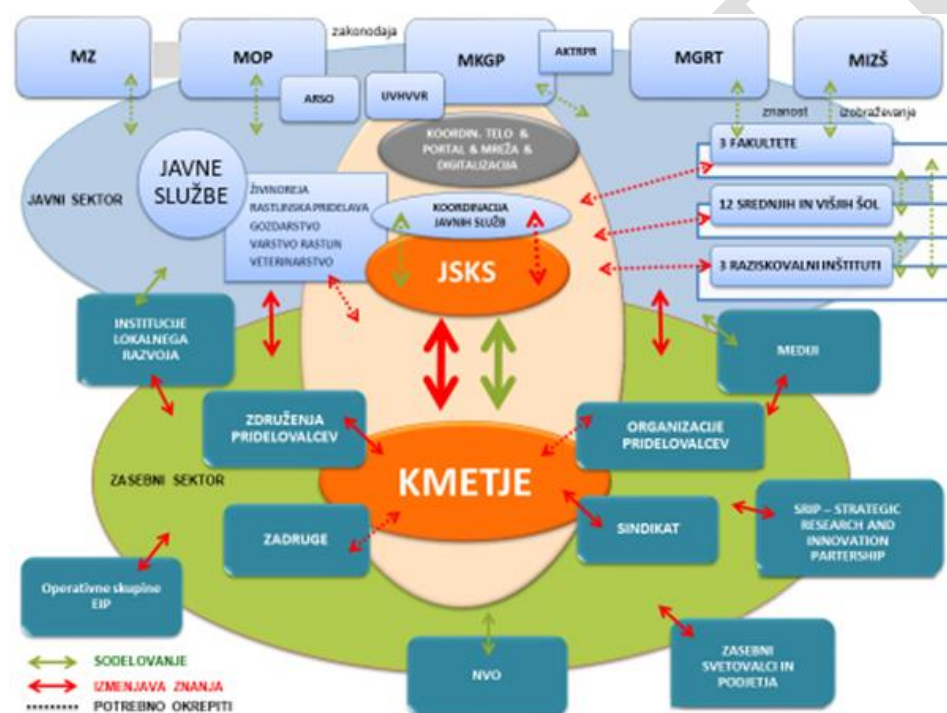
MZ
MOP
zakonodaja
MKGP
AKTRPR
MGRT
MIZŠ
ARSO
UVHVVR
znanost
izobraževanje
KOORDIN. TELO & PORTAL & MREŽA & DIGITALIZACIJA
3 FAKULTETE
JAVNE SLUŽBE
ŽIVINOREJA
RASTLINSKA PRIDELAVA
GOZDARSTVO
VARSTVO RASTLIN
VETERINARSTVO
JAVNI SEKTOR
KOORDINACIJA JAVNIH SLUŽB
12 SREDNJIH IN VIŠJIH ŠOL
JSKS
3 RAZISKOVALNI INŠTITUTI
INSTITUCIJE LOKALNEGA RAZVOJA
MEDIJI
ZDRUŽENJA PRIDELOVALCEV
ORGANIZACIJE PRIDELOVALCEV
ZASEBNI SEKTOR
KMETJE
SRIP – STRATEGIC RESEARCH AND INNOVATION PARTERSHIP
ZADRUGE
SINDIKAT
Operativne skupine EIP
NVO
ZASEBNI SVETOVALCI IN PODJETJA
SODELOVANJE
IZMENJAVA ZNANJA
POTREBNO OKREPITI